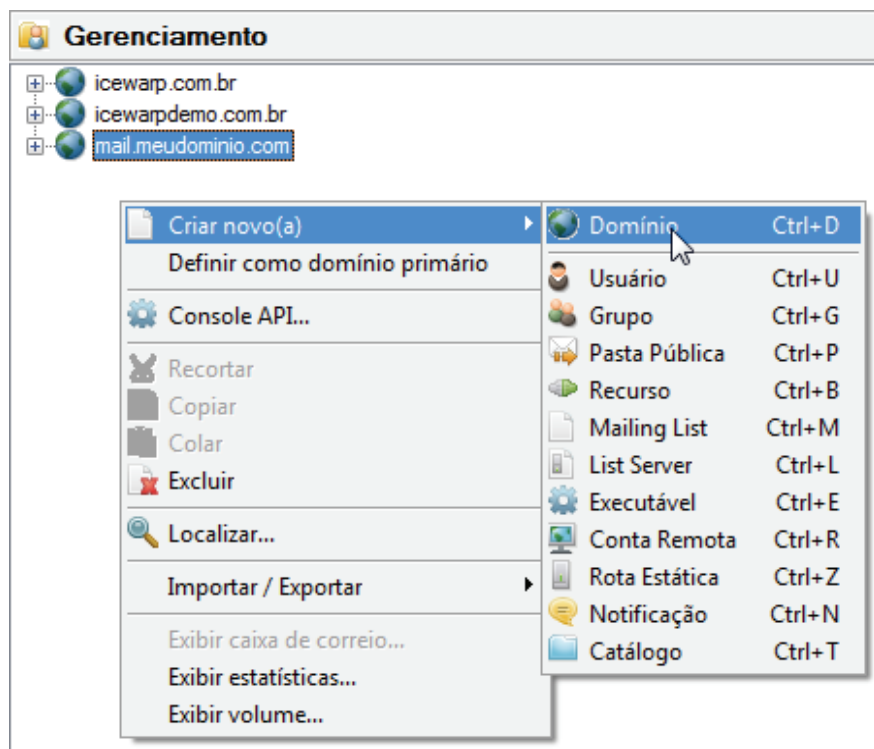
Gerenciamento

icewarp.com.br
icewarpdemo.com.br
mail.meudominio.com

Criar novo(a)
Definir como domínio primário
Console API...
Recortar
Copiar
Colar
Excluir
Localizar...
Importar / Exportar
Exibir caixa de correio...
Exibir estatísticas...
Exibir volume...

Domínio Ctrl+D
Usuário Ctrl+U
Grupo Ctrl+G
Pasta Pública Ctrl+P
Recurso Ctrl+B
Mailing List Ctrl+M
List Server Ctrl+L
Executável Ctrl+E
Conta Remota Ctrl+R
Rota Estática Ctrl+Z
Notificação Ctrl+N
Catálogo Ctrl+T